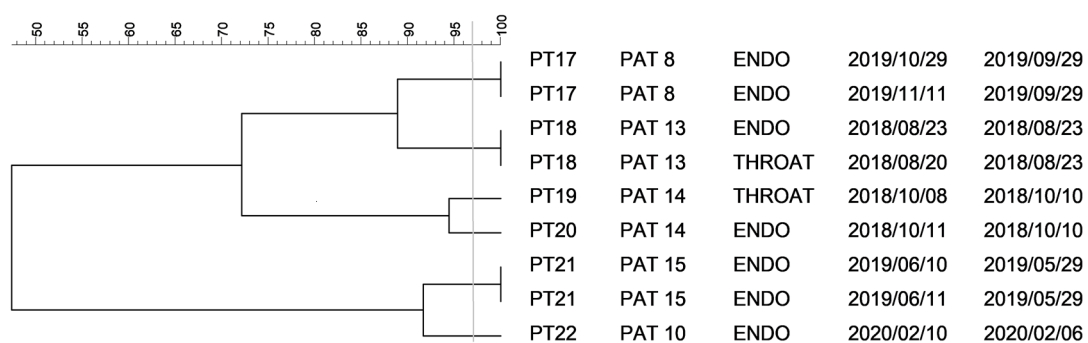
50 55 60 65 70 75 80 85 90 95 100

| PT17 | PAT 8 | ENDO | 2019/10/29 | 2019/09/29 |
|---|---|---|---|---|
| PT17 | PAT 8 | ENDO | 2019/11/11 | 2019/09/29 |
| PT18 | PAT 13 | ENDO | 2018/08/23 | 2018/08/23 |
| PT18 | PAT 13 | THROAT | 2018/08/20 | 2018/08/23 |
| PT19 | PAT 14 | THROAT | 2018/10/08 | 2018/10/10 |
| PT20 | PAT 14 | ENDO | 2018/10/11 | 2018/10/10 |
| PT21 | PAT 15 | ENDO | 2019/06/10 | 2019/05/29 |
| PT21 | PAT 15 | ENDO | 2019/06/11 | 2019/05/29 |
| PT22 | PAT 10 | ENDO | 2020/02/10 | 2020/02/06 |